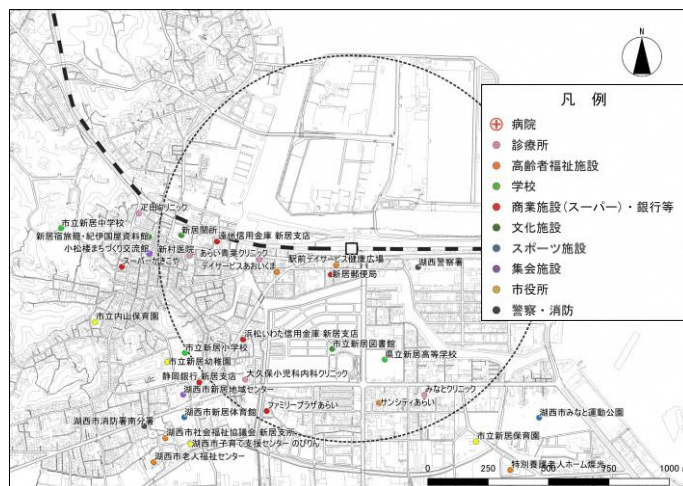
N

凡　例

病院
診療所
高齢者福祉施設
学校
商業施設（スーパー）・銀行等
文化施設
スポーツ施設
集会施設
市役所
警察・消防

市立新居中学校
定由クリニック
新居関所
遠州信用金庫 新居支店
新居宿旅籠・紀伊国屋資料館
小松楼まちづくり交流館
新村医院
スーパーやまこや
あらい青葉クリニック
デイサービスあおいさま
駅前デイサービス健康広場
新居郵便局
湖西警察署
市立内山保育園
浜松いわた信用金庫 新居支店
市立新居小学校
市立新居図書館
県立新居高等学校
市立新居幼稚園
静岡銀行 新居支店
大久保小児科内科クリニック
湖西市新居地域センター
みなとクリニック
ファミリープラザあらい
サンシティあらい
湖西市新居体育館
湖西市みなと運動公園
湖西市消防署南分署
湖西市社会福祉協議会 新居支所
湖西市子育て支援センター のびのび
市立新居保育園
湖西市老人福祉センター
特別養護老人ホーム 燦
0　250　500　750　1000